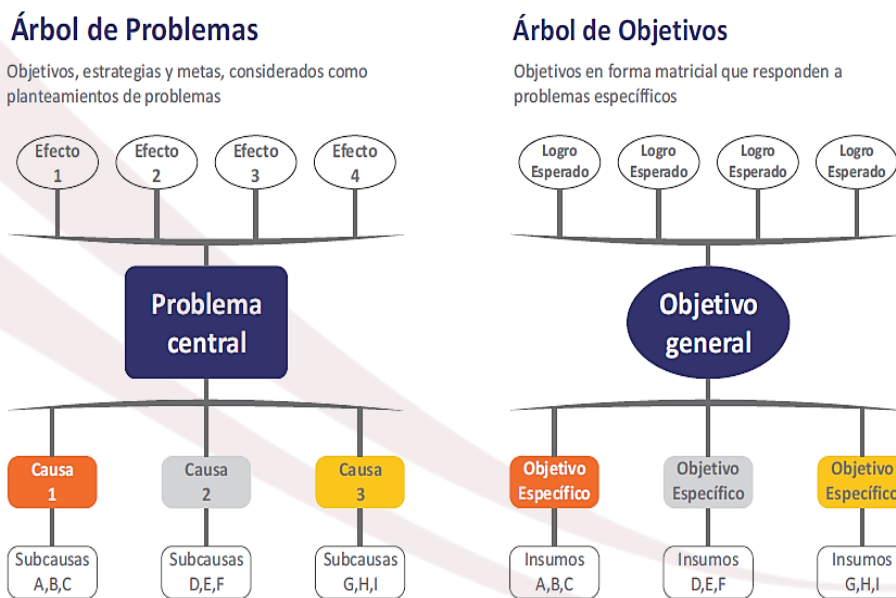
Árbol de Problemas

Objetivos, estrategias y metas, considerados como planteamientos de problemas

Efecto 1
Efecto 2
Efecto 3
Efecto 4

Problema central

Causa 1
Causa 2
Causa 3

Subcausas A,B,C
Subcausas D,E,F
Subcausas G,H,I

Árbol de Objetivos

Objetivos en forma matricial que responden a problemas específicos

Logro Esperado
Logro Esperado
Logro Esperado
Logro Esperado

Objetivo general

Objetivo Específico
Objetivo Específico
Objetivo Específico

Insumos A,B,C
Insumos D,E,F
Insumos G,H,I